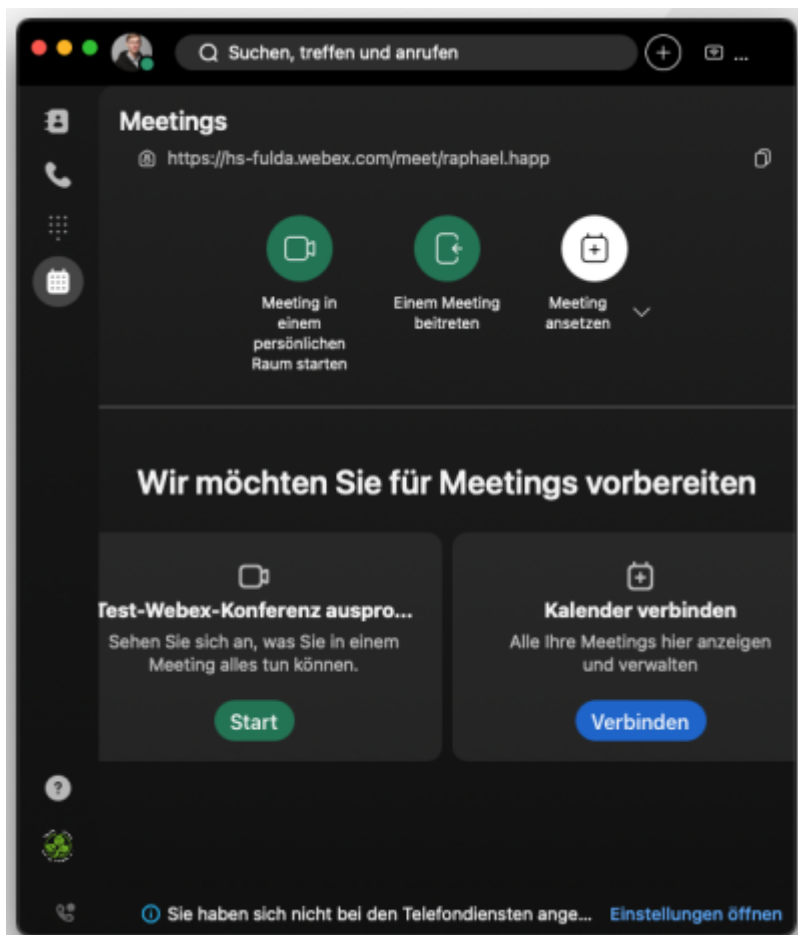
Suchen, treffen und anrufen

...

Meetings

https://hs-fulda.webex.com/meet/raphael.happ

Meeting in einem persönlichen Raum starten

Einem Meeting beitreten

Meeting ansetzen

Wir möchten Sie für Meetings vorbereiten

Test-Webex-Konferenz auspro...

Sehen Sie sich an, was Sie in einem Meeting alles tun können.

Start

Kalender verbinden

Alle Ihre Meetings hier anzeigen und verwalten

Verbinden

Sie haben sich nicht bei den Telefondiensten ange... Einstellungen öffnen